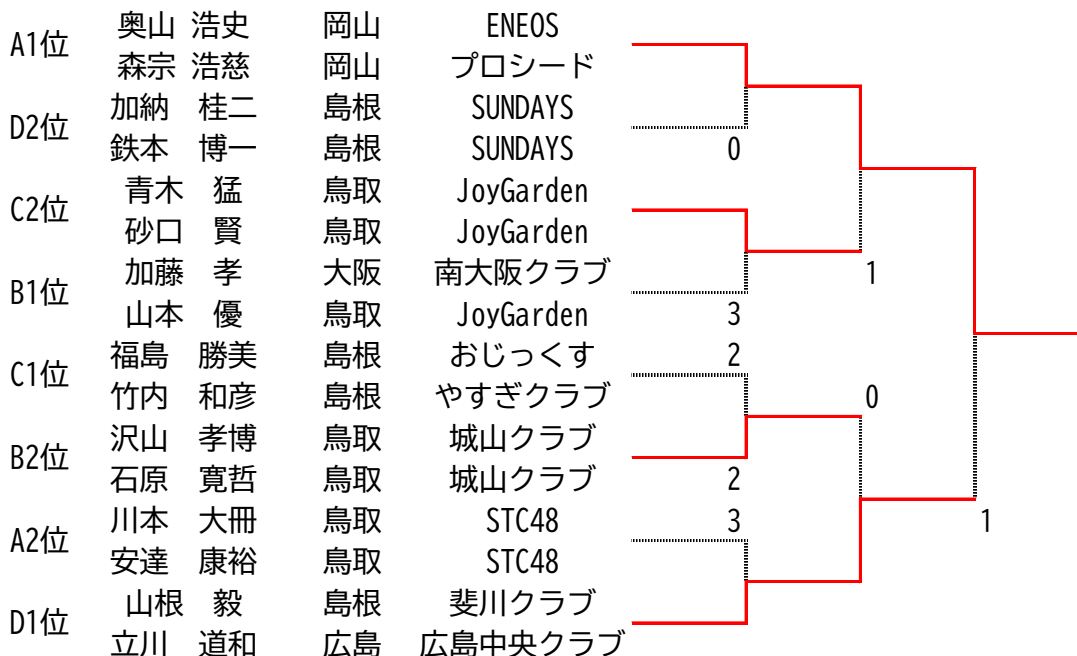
A1位 奥山 浩史 岡山 ENEOS
森宗 浩慈 岡山 プロシード
D2位 加納 桂二 島根 SUNDAYS
鉄本 博一 島根 SUNDAYS
0
C2位 青木 猛 鳥取 JoyGarden
砂口 賢 鳥取 JoyGarden
1
B1位 加藤 孝 大阪 南大阪クラブ
山本 優 鳥取 JoyGarden
3
C1位 福島 勝美 島根 おじっくす
2
竹内 和彦 島根 やすぎクラブ
0
B2位 沢山 孝博 鳥取 城山クラブ
石原 寛哲 鳥取 城山クラブ
2
A2位 川本 大冊 鳥取 STC48
3
安達 康裕 鳥取 STC48
1
D1位 山根 毅 島根 斐川クラブ
立川 道和 広島 広島中央クラブ